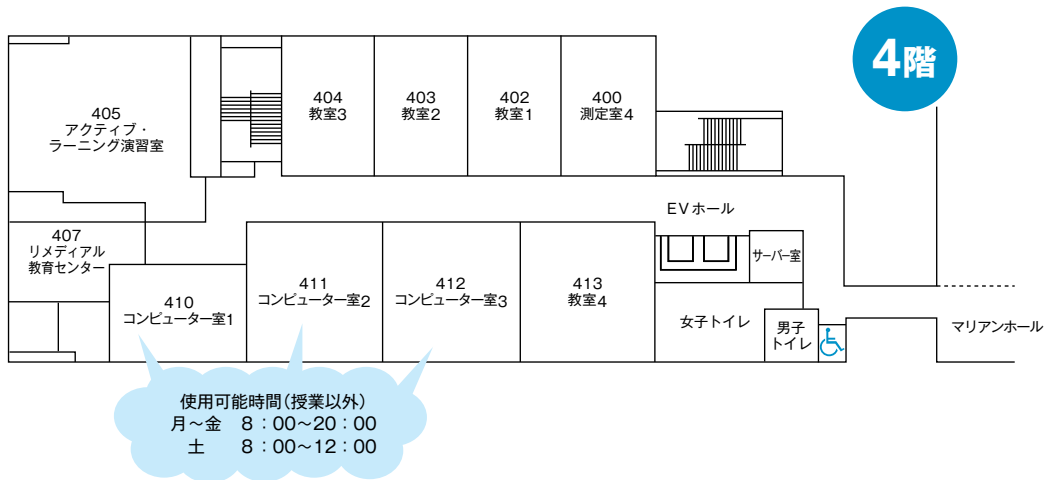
4階

405
アクティブ・
ラーニング演習室

404
教室3

403
教室2

402
教室1

400
測定室4

EVホール

407
リメディアル
教育センター

410
コンピューター室1

411
コンピューター室2

412
コンピューター室3

413
教室4

サーバー室

女子トイレ

男子
トイレ

マリアンホール

使用可能時間（授業以外）
月～金　8：00～20：00
土　8：00～12：00